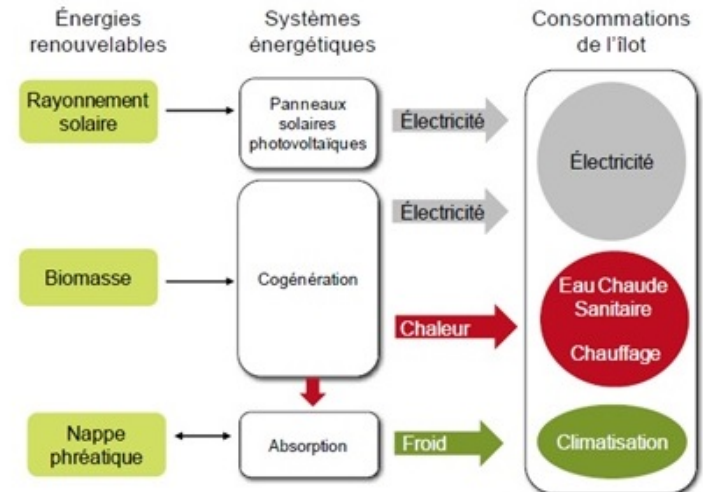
Énergies renouvelables

Systèmes énergétiques

Consommations de l'îlot

Rayonnement solaire

Panneaux solaires photovoltaïques

Électricité

Électricité

Électricité

Biomasse

Cogénération

Eau Chaude Sanitaire

Chauffage

Chaleur

Nappe phréatique

Absorption

Froid

Climatisation